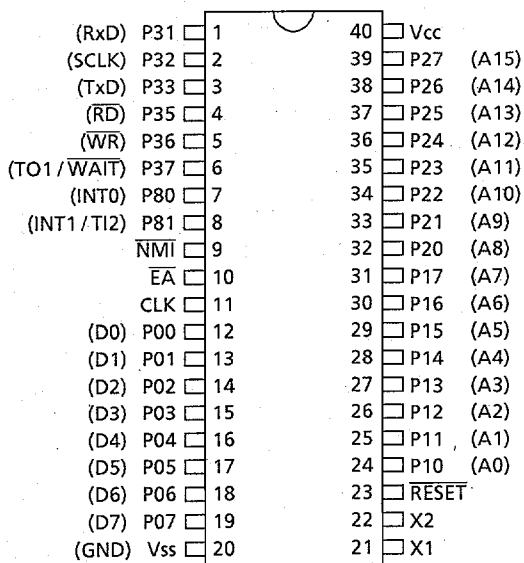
(RxD) P31 1
(SCLK) P32 2
(TxD) P33 3
($\overline{RD}$) P35 4
($\overline{WR}$) P36 5
(TO1 / $\overline{WAIT}$) P37 6
(INT0) P80 7
(INT1 / TI2) P81 8
$\overline{NMI}$ 9
$\overline{EA}$ 10
CLK 11
(D0) P00 12
(D1) P01 13
(D2) P02 14
(D3) P03 15
(D4) P04 16
(D5) P05 17
(D6) P06 18
(D7) P07 19
(GND) Vss 20

40 Vcc
39 P27 (A15)
38 P26 (A14)
37 P25 (A13)
36 P24 (A12)
35 P23 (A11)
34 P22 (A10)
33 P21 (A9)
32 P20 (A8)
31 P17 (A7)
30 P16 (A6)
29 P15 (A5)
28 P14 (A4)
27 P13 (A3)
26 P12 (A2)
25 P11 (A1)
24 P10 (A0)
23 $\overline{RESET}$
22 X2
21 X1